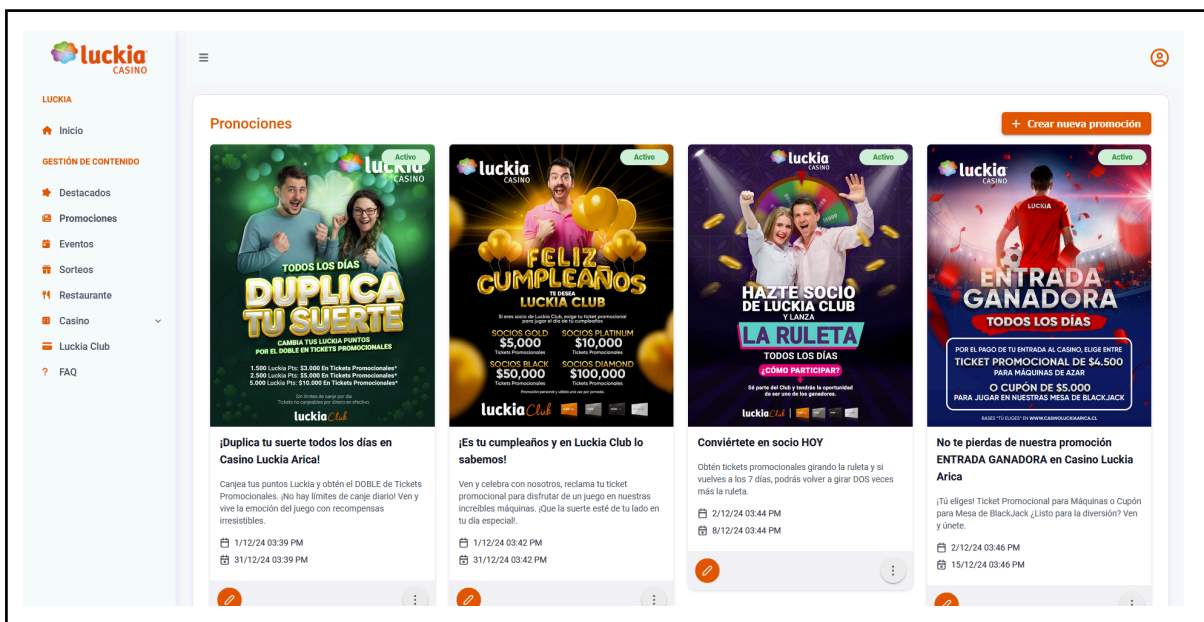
luckia CASINO

LUCKIA

Inicio

GESTIÓN DE CONTENIDO

Destacados

Promociones

Eventos

Sorteos

Restaurante

Casino

Luckia Club

FAQ

Pronociones

+ Crear nueva promoción

Activo

luckia CASINO

TODOS LOS DÍAS

DUPLICA TU SUERTE

CAMBIA TUS LUCKIA PUNTOS POR EL DOBLE EN TICKETS PROMOCIONALES

1.500 Luckia Pts: $3.000 En Tickets Promocionales*
2.500 Luckia Pts: $5.000 En Tickets Promocionales*
5.000 Luckia Pts: $10.000 En Tickets Promocionales*

Sin límites de canje por día
Tickets no canjeables por dinero en efectivo

luckia Club

¡Duplica tu suerte todos los días en Casino Luckia Arica!

Canjea tus puntos Luckia y obtén el DOBLE de Tickets Promocionales. ¡No hay límites de canje diario! Ven y vive la emoción del juego con recompensas irresistibles.

1/12/24 03:39 PM

31/12/24 03:39 PM

Activo

luckia CASINO

FELIZ CUMPLEAÑOS

TE DESEA LUCKIA CLUB

SOCIOS GOLD $5,000 Tickets Promocionales

SOCIOS PLATINUM $10,000 Tickets Promocionales

SOCIOS BLACK $50,000 Tickets Promocionales

SOCIOS DIAMOND $100,000 Tickets Promocionales

luckia Club

¡Es tu cumpleaños y en Luckia Club lo sabemos!

Ven y celebra con nosotros, reclama tu ticket promocional para disfrutar de un juego en nuestras increíbles máquinas. ¡Que la suerte esté de tu lado en tu día especial!.

1/12/24 03:42 PM

31/12/24 03:42 PM

Activo

luckia CASINO

HAZTE SOCIO DE LUCKIA CLUB Y LANZA

LA RULETA

TODOS LOS DÍAS

¿CÓMO PARTICIPAR?

Sé parte del Club y tendrás la oportunidad de ser uno de los ganadores.

luckia Club

Conviértete en socio HOY

Obtén tickets promocionales girando la ruleta y si vuelves a los 7 días, podrás volver a girar DOS veces más la ruleta.

2/12/24 03:44 PM

8/12/24 03:44 PM

Activo

luckia CASINO

LUCKIA

ENTRADA GANADORA

TODOS LOS DÍAS

POR EL PAGO DE TU ENTRADA AL CASINO, ELIGE ENTRE

TICKET PROMOCIONAL DE $4.500 PARA MÁQUINAS DE AZAR

O CUPÓN DE $5.000 PARA JUGAR EN NUESTRA MESA DE BLACKJACK

BASES "TÚ ELIGES" EN WWW.CASINOLUCKIAARICA.CL

No te pierdas de nuestra promoción ENTRADA GANADORA en Casino Luckia Arica

¡Tú eliges! Ticket Promocional para Máquinas o Cupón para Mesa de BlackJack ¿Listo para la diversión? Ven y únete.

2/12/24 03:46 PM

15/12/24 03:46 PM